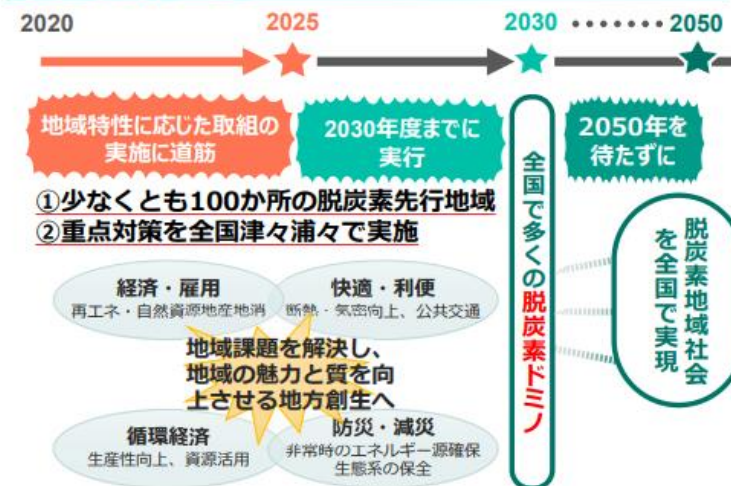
2020 2025 2030 2050

地域特性に応じた取組の実施に道筋

2030年度までに実行

2050年を待たずに

①少なくとも100か所の脱炭素先行地域
②重点対策を全国津々浦々で実施

全国で多くの脱炭素ドミノ

脱炭素地域社会を全国で実現

経済・雇用
再エネ・自然資源地産地消

快適・利便
断熱・気密向上、公共交通

地域課題を解決し、地域の魅力と質を向上させる地方創生へ

循環経済
生産性向上、資源活用

防災・減災
非常時のエネルギー源確保
生態系の保全